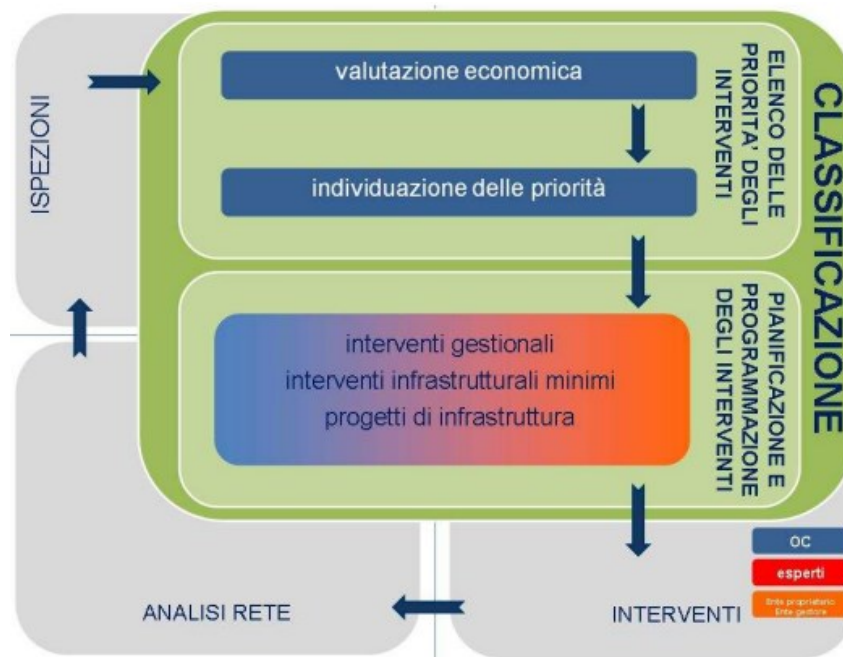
ISPEZIONI

CLASSIFICAZIONE

valutazione economica

individuazione delle priorità

ELENCO DELLE PRIORITA' DEGLI INTERVENTI

interventi gestionali
interventi infrastrutturali minimi
progetti di infrastruttura

PIANIFICAZIONE E PROGRAMMAZIONE DEGLI INTERVENTI

ANALISI RETE

INTERVENTI

oc
esperti
Ente proprietario Ente gestore